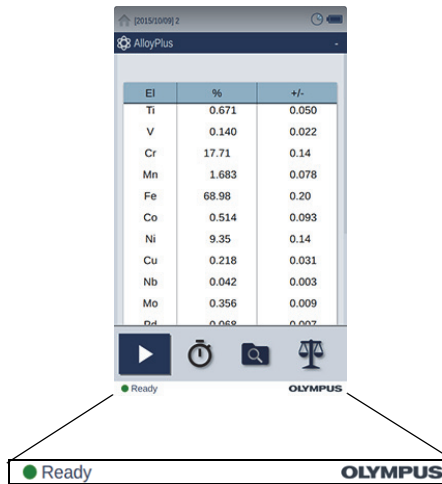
[2015/10/09] 2

AlloyPlus

| El | % | +/- |
|---|---|---|
| Ti | 0.671 | 0.050 |
| V | 0.140 | 0.022 |
| Cr | 17.71 | 0.14 |
| Mn | 1.683 | 0.078 |
| Fe | 68.98 | 0.20 |
| Co | 0.514 | 0.093 |
| Ni | 9.35 | 0.14 |
| Cu | 0.218 | 0.031 |
| Nb | 0.042 | 0.003 |
| Mo | 0.356 | 0.009 |
| Pd | 0.068 | 0.007 |

Ready
OLYMPUS

Ready
OLYMPUS